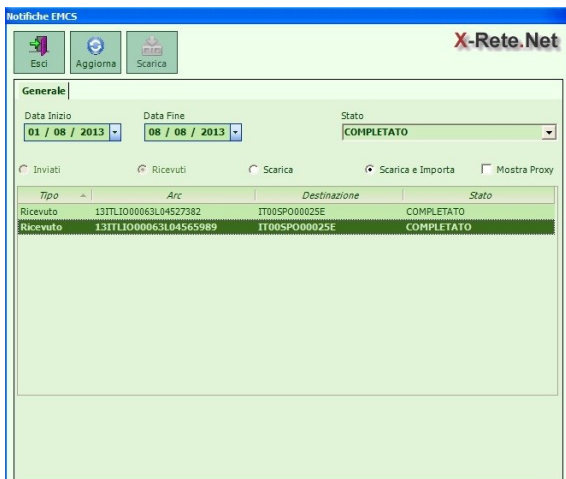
Notifiche EMCS

Esci
Aggiorna
Scarica

X-Rete.Net

Generale

Data Inizio
01 / 08 / 2013

Data Fine
08 / 08 / 2013

Stato
COMPLETATO

Inviati
Ricevuti
Scarica
Scarica e Importa
Mostra Proxy

| Tipo | Arc | Destinazione | Stato |
|---|---|---|---|
| Ricevuto | 13ITLIO00063L04527382 | IT00SPO00025E | COMPLETATO |
| Ricevuto | 13ITLIO00063L04565989 | IT00SPO00025E | COMPLETATO |